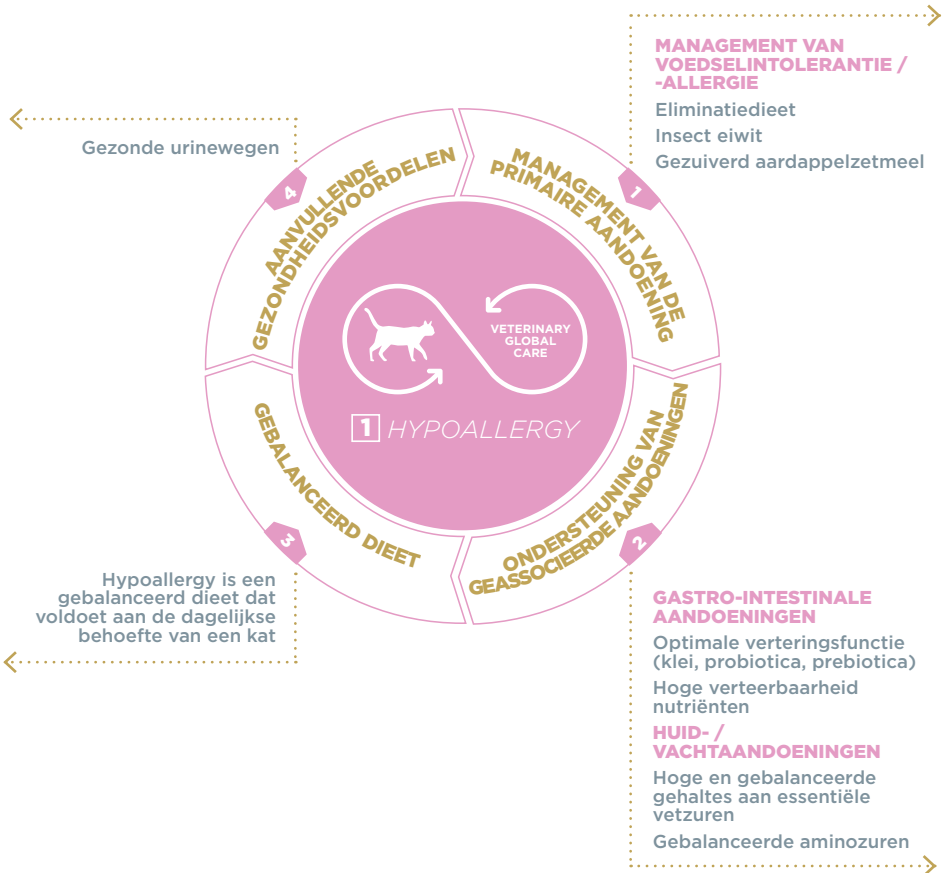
MANAGEMENT VAN VOEDSELINTOLERANTIE / -ALLERGIE

Eliminatiedieet

Insect eiwit

Gezuiverd aardappelzetmeel

Gezonde urinewegen

4 AANVULLENDE GEZONDHEIDSVOORDELEN

1 MANAGEMENT VAN DE PRIMAIRE AANDOENING

VETERINARY GLOBAL CARE

1 HYPOALLERGY

3 GEBALANCEERD DIEET

2 ONDERSTEUNING VAN GEASSOCIEERDE AANDOENINGEN

Hypoallergy is een gebalanceerd dieet dat voldoet aan de dagelijkse behoefte van een kat

GASTRO-INTESTINALE AANDOENINGEN

Optimale verteringsfunctie (klei, probiotica, prebiotica)

Hoge verteerbaarheid nutriënten

HUID- / VACHTAANDOENINGEN

Hoge en gebalanceerde gehaltes aan essentiële vetzuren

Gebalanceerde aminozuren